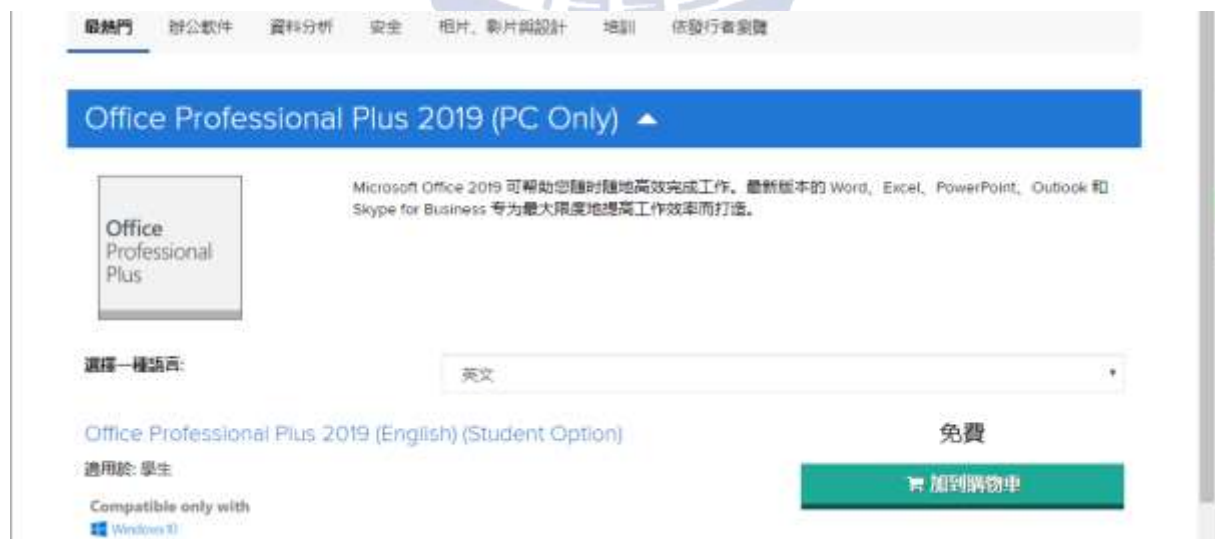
最熱門　辦公軟件　資料分析　安全　相片、影片與設計　培訓　依發行者瀏覽

Office Professional Plus 2019 (PC Only)

Office Professional Plus

Microsoft Office 2019 可帮助您随时随地高效完成工作。最新版本的 Word、Excel、PowerPoint、Outlook 和 Skype for Business 专为最大限度地提高工作效率而打造。

選擇一種語言:

英文

Office Professional Plus 2019 (English) (Student Option)

免費

適用於: 學生

加到購物車

Compatible only with

Windows 10